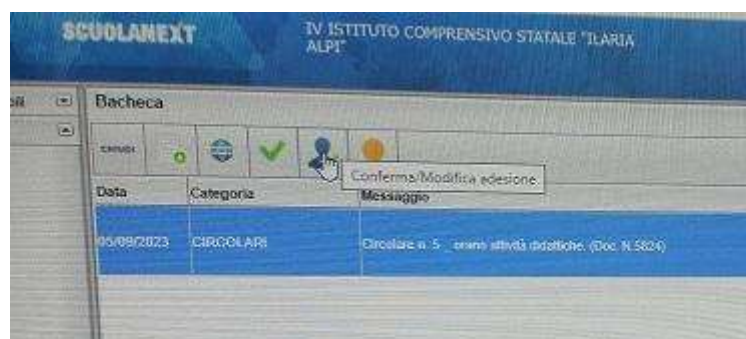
SCUOLANEXT

IV ISTITUTO COMPRENSIVO STATALE "ILARIA ALPI"

Bacheca

CHIUDI

Conferma/Modifica adesione

| Data | Categoria | Messaggio |
|---|---|---|
| 05/09/2023 | CIRCOLARI | Circolare n. 5 orario attività didattiche. (Doc. N.5824) |